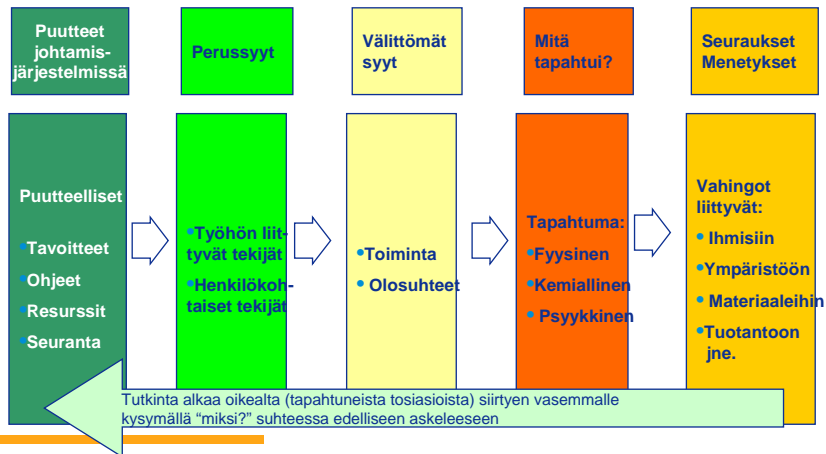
Puutteet johtamisjärjestelmissä

Perussyyt

Välittömät syyt

Mitä tapahtui?

Seuraukset Menetykset

Puutteelliset

•Tavoitteet
•Ohjeet
•Resurssit
•Seuranta

•Työhön liittyvät tekijät
•Henkilökohtaiset tekijät

•Toiminta
• Olosuhteet

Tapahtuma:
•Fyysinen
•Kemiallinen
• Psyykkinen

Vahingot liittyvät:
• Ihmisiin
•Ympäristöön
• Materiaaleihin
•Tuotantoon jne.

Tutkinta alkaa oikealta (tapahtuneista tosiasioista) siirtyen vasemmalle kysymällä "miksi?" suhteessa edelliseen askeleeseen